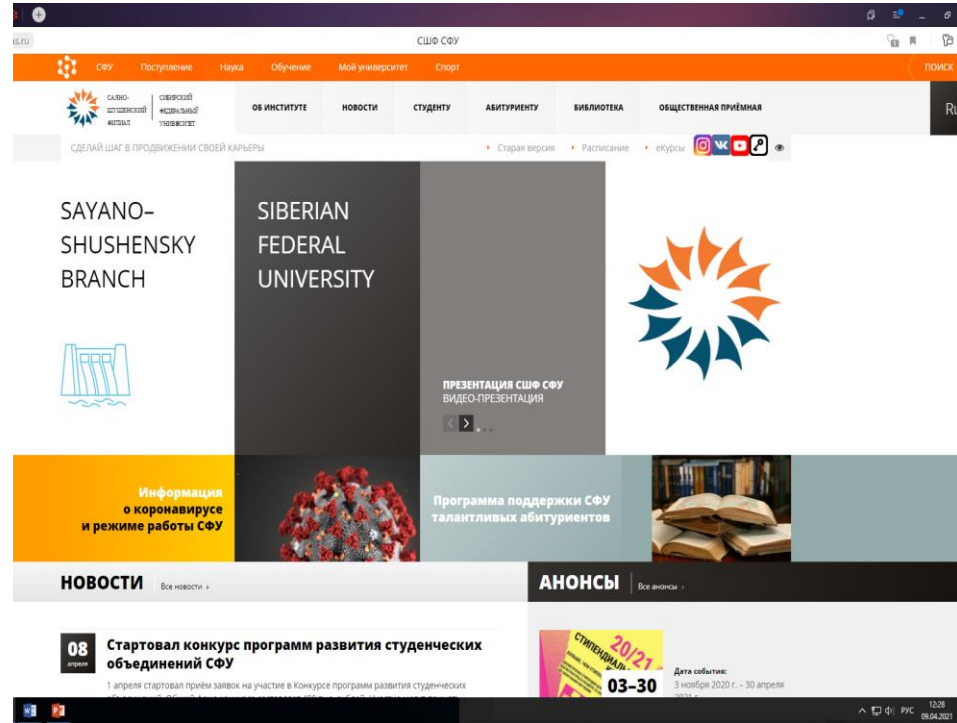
is.ru

СШФ СФУ

СФУ Поступление Наука Обучение Мой университет Спорт

ПОИСК

САЯНО-ШУШЕНСКИЙ ФИЛИАЛ | СИБИРСКИЙ ФЕДЕРАЛЬНЫЙ УНИВЕРСИТЕТ

ОБ ИНСТИТУТЕ НОВОСТИ СТУДЕНТУ АБИТУРИЕНТУ БИБЛИОТЕКА ОБЩЕСТВЕННАЯ ПРИЁМНАЯ

СДЕЛАЙ ШАГ В ПРОДВИЖЕНИИ СВОЕЙ КАРЬЕРЫ

Старая версия Расписание еКурсы

SAYANO–SHUSHENSKY BRANCH

SIBERIAN FEDERAL UNIVERSITY

ПРЕЗЕНТАЦИЯ СШФ СФУ
ВИДЕО-ПРЕЗЕНТАЦИЯ

Информация о коронавирусе и режиме работы СФУ

Программа поддержки СФУ талантливых абитуриентов

НОВОСТИ Все новости

АНОНСЫ Все анонсы

08 апреля

Стартовал конкурс программ развития студенческих объединений СФУ

1 апреля стартовал приём заявок на участие в Конкурсе программ развития студенческих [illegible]

20/21 СТИПЕНДИАЛЬ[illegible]

03–30

Дата события:
3 ноября 2020 г. - 30 апреля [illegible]

РУС 12:28 09.04.2021